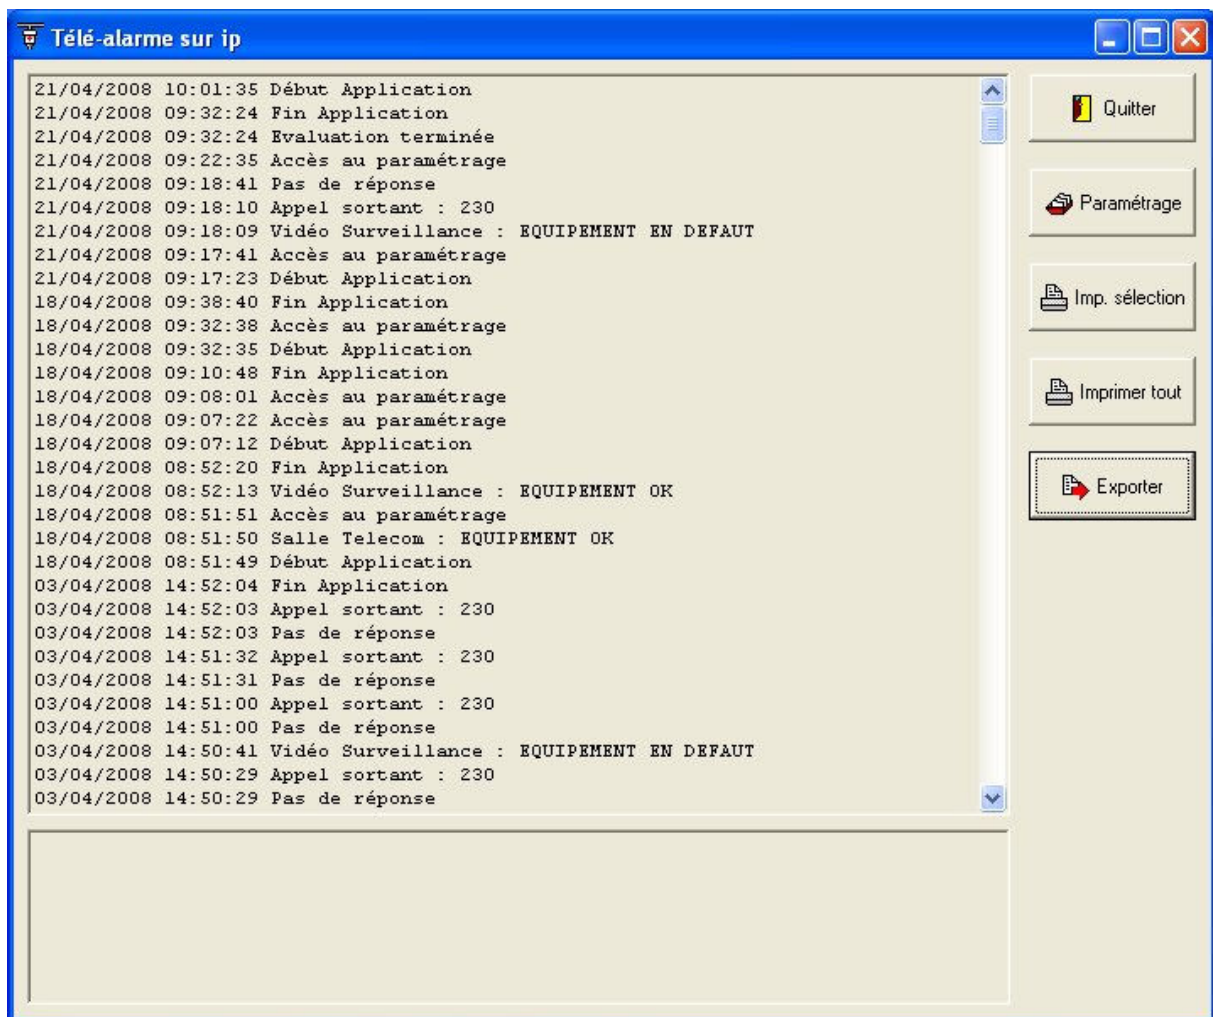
Télé-alarme sur ip

21/04/2008 10:01:35 Début Application
21/04/2008 09:32:24 Fin Application
21/04/2008 09:32:24 Evaluation terminée
21/04/2008 09:22:35 Accès au paramétrage
21/04/2008 09:18:41 Pas de réponse
21/04/2008 09:18:10 Appel sortant : 230
21/04/2008 09:18:09 Vidéo Surveillance : EQUIPEMENT EN DEFAUT
21/04/2008 09:17:41 Accès au paramétrage
21/04/2008 09:17:23 Début Application
18/04/2008 09:38:40 Fin Application
18/04/2008 09:32:38 Accès au paramétrage
18/04/2008 09:32:35 Début Application
18/04/2008 09:10:48 Fin Application
18/04/2008 09:08:01 Accès au paramétrage
18/04/2008 09:07:22 Accès au paramétrage
18/04/2008 09:07:12 Début Application
18/04/2008 08:52:20 Fin Application
18/04/2008 08:52:13 Vidéo Surveillance : EQUIPEMENT OK
18/04/2008 08:51:51 Accès au paramétrage
18/04/2008 08:51:50 Salle Telecom : EQUIPEMENT OK
18/04/2008 08:51:49 Début Application
03/04/2008 14:52:04 Fin Application
03/04/2008 14:52:03 Appel sortant : 230
03/04/2008 14:52:03 Pas de réponse
03/04/2008 14:51:32 Appel sortant : 230
03/04/2008 14:51:31 Pas de réponse
03/04/2008 14:51:00 Appel sortant : 230
03/04/2008 14:51:00 Pas de réponse
03/04/2008 14:50:41 Vidéo Surveillance : EQUIPEMENT EN DEFAUT
03/04/2008 14:50:29 Appel sortant : 230
03/04/2008 14:50:29 Pas de réponse

Quitter
Paramétrage
Imp. sélection
Imprimer tout
Exporter